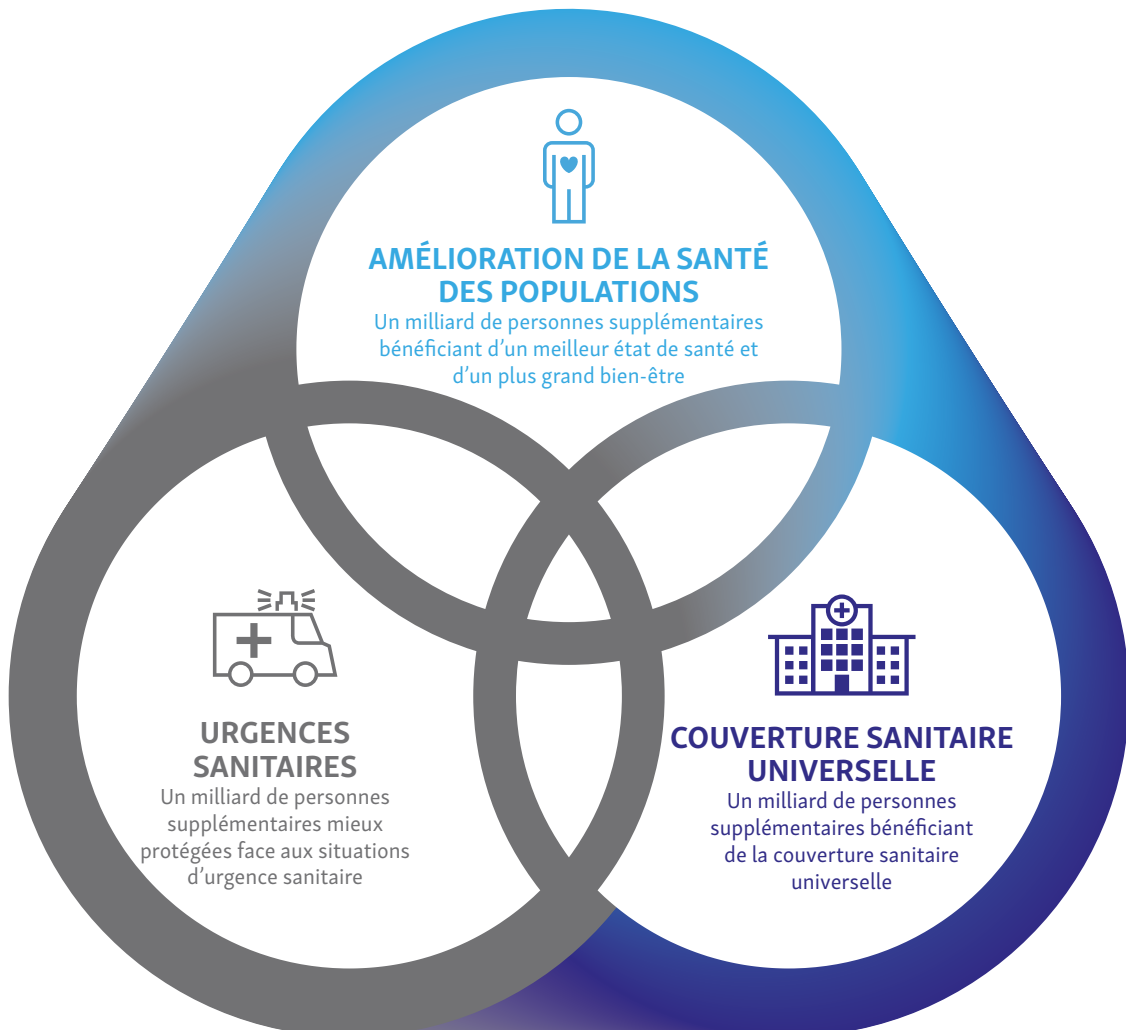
AMÉLIORATION DE LA SANTÉ DES POPULATIONS
Un milliard de personnes supplémentaires bénéficiant d'un meilleur état de santé et d'un plus grand bien-être

URGENCES SANITAIRES
Un milliard de personnes supplémentaires mieux protégées face aux situations d'urgence sanitaire

COUVERTURE SANITAIRE UNIVERSELLE
Un milliard de personnes supplémentaires bénéficiant de la couverture sanitaire universelle